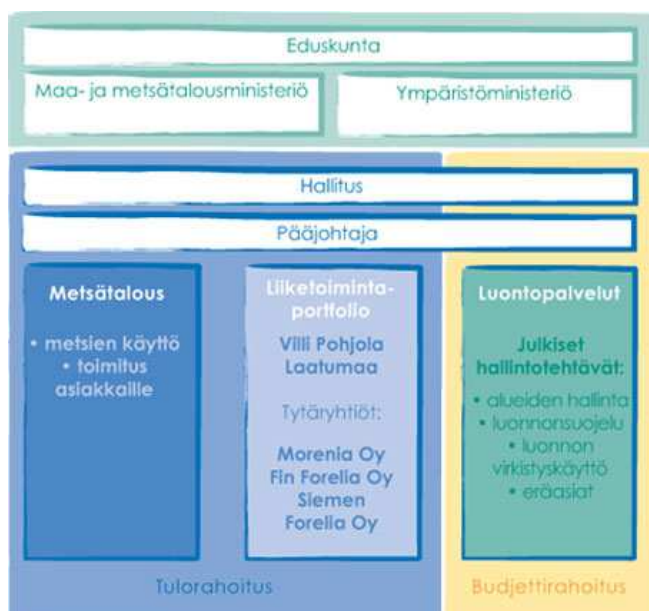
Eduskunta

Maa- ja metsätalousministeriö

Ympäristöministeriö

Hallitus

Pääjohtaja

Metsätalous

• metsien käyttö
• toimitus asiakkaille

Liiketoimintaportfolio

Villi Pohjola
Laatumaa

Tytäryhtiöt:

Morenia Oy
Fin Forelia Oy
Siemen Forelia Oy

Luontopalvelut

Julkiset hallintotehtävät:

• alueiden hallinta
• luonnonsuojelu
• luonnon virkistyskäyttö
• eräasiat

Tulorahoitus

Budjettirahoitus